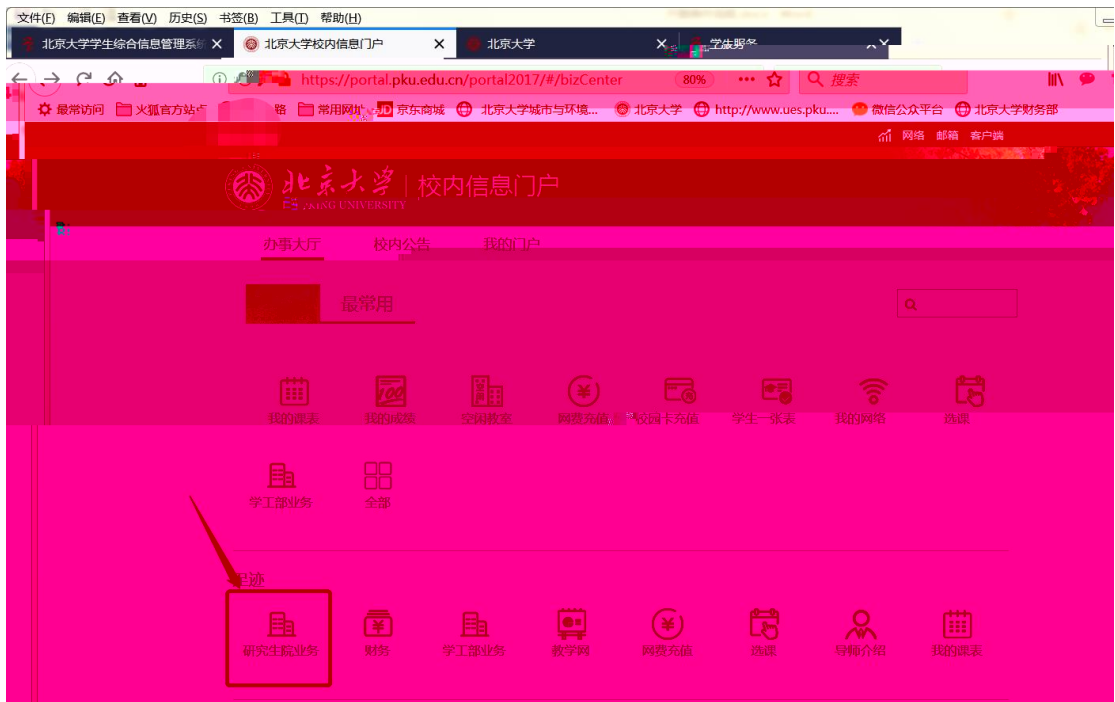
文件(F) 编辑(E) 查看(V) 历史(S) 书签(B) 工具(T) 帮助(H)

北京大学学生综合信息管理系 × 北京大学校内信息门户 × 北京大学 × 学生服务 ×

https://portal.pku.edu.cn/portal2017/#/bizCenter 80% ••• 搜索

最常访问 火狐官方站点 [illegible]路 常用网址 京东商城 北京大学城市与环境... 北京大学 http://www.ues.pku.... 微信公众平台 北京大学财务部

网络 邮箱 客户端

北京大学 | 校内信息门户
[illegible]KING UNIVERSITY

办事大厅 校内公告 我的门户

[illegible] 最常用

我的课表 我的成绩 空闲教室 网费充值 校园卡充值 学生一张表 我的网络 选课

学工部业务 全部

足迹

研究生院业务 财务 学工部业务 教学网 网费充值 选课 导师介绍 我的课表